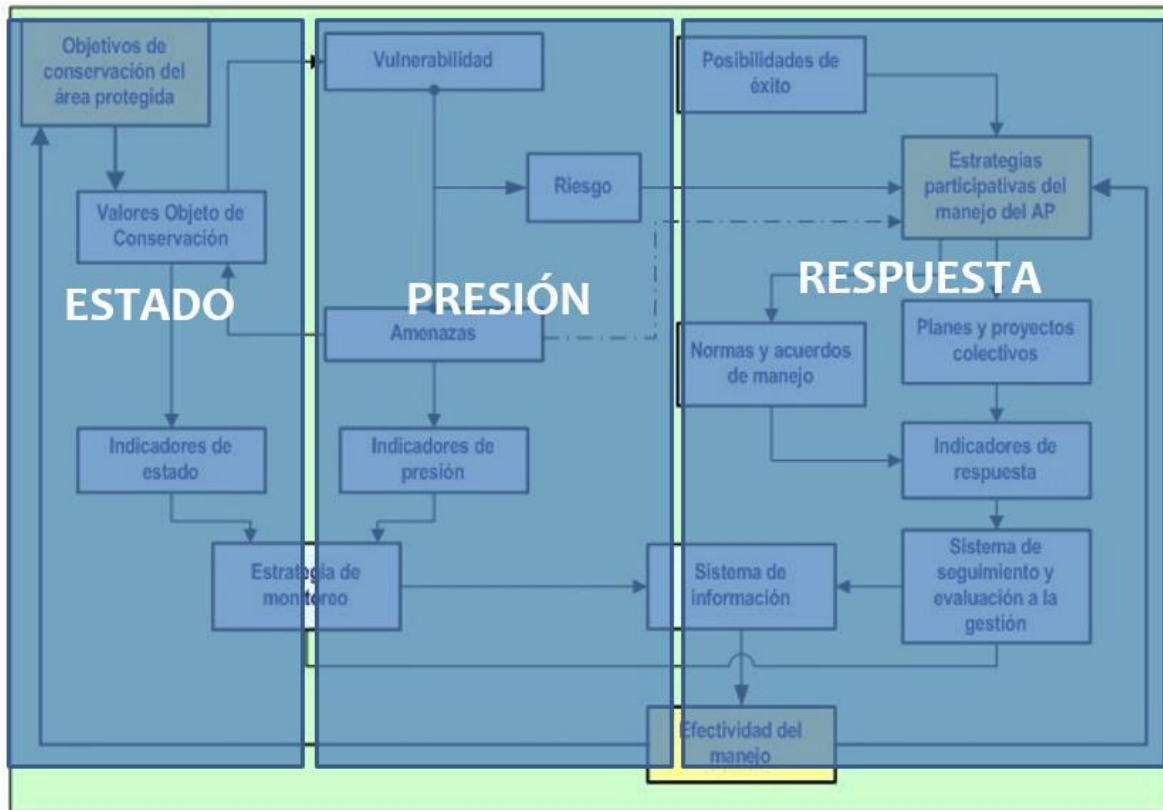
Objetivos de conservación del área protegida

Vulnerabilidad

Posibilidades de éxito

Riesgo

Estrategias participativas del manejo del AP

Valores Objeto de Conservación

ESTADO

PRESIÓN

RESPUESTA

Amenazas

Normas y acuerdos de manejo

Planes y proyectos colectivos

Indicadores de estado

Indicadores de presión

Indicadores de respuesta

Estrategia de monitoreo

Sistema de información

Sistema de seguimiento y evaluación a la gestión

Efectividad del manejo